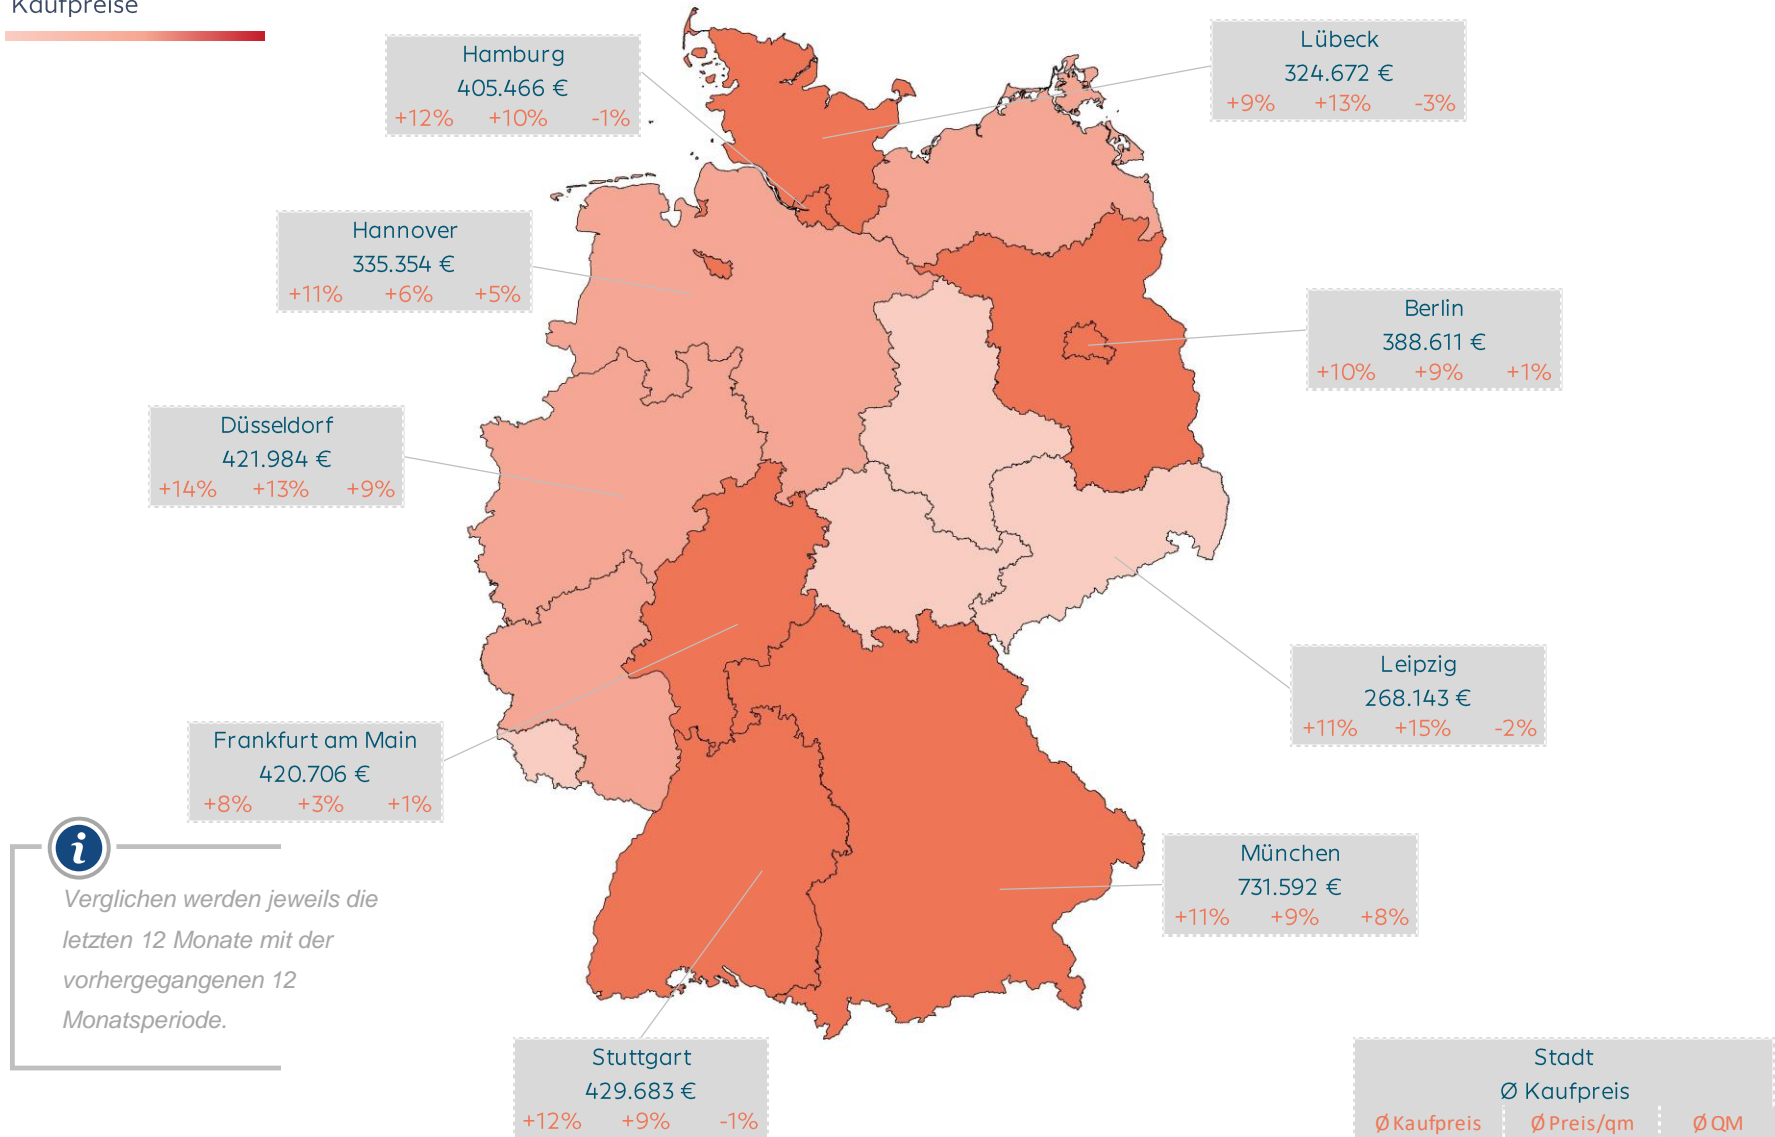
Kaufpreise

Hamburg
405.466 €
+12% +10% -1%

Lübeck
324.672 €
+9% +13% -3%

Hannover
335.354 €
+11% +6% +5%

Berlin
388.611 €
+10% +9% +1%

Düsseldorf
421.984 €
+14% +13% +9%

Leipzig
268.143 €
+11% +15% -2%

Frankfurt am Main
420.706 €
+8% +3% +1%

Verglichen werden jeweils die letzten 12 Monate mit der vorhergegangenen 12 Monatsperiode.

München
731.592 €
+11% +9% +8%

Stuttgart
429.683 €
+12% +9% -1%

Stadt
Ø Kaufpreis
Ø Kaufpreis Ø Preis/qm Ø QM